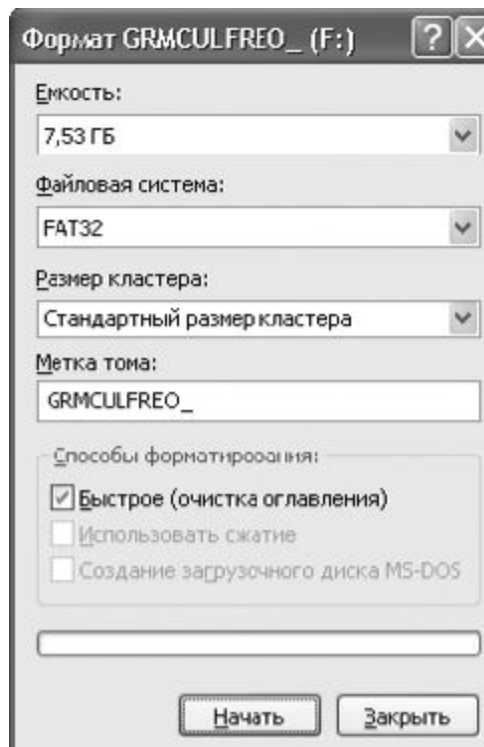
Формат GRMCULFREO_ (F:)

Емкость:

7,53 ГБ

Файловая система:

FAT32

Размер кластера:

Стандартный размер кластера

Метка тома:

GRMCULFREO_

Способы форматирования:

Быстрое (очистка оглавления)

Использовать сжатие

Создание загрузочного диска MS-DOS

Начать

Закрыть